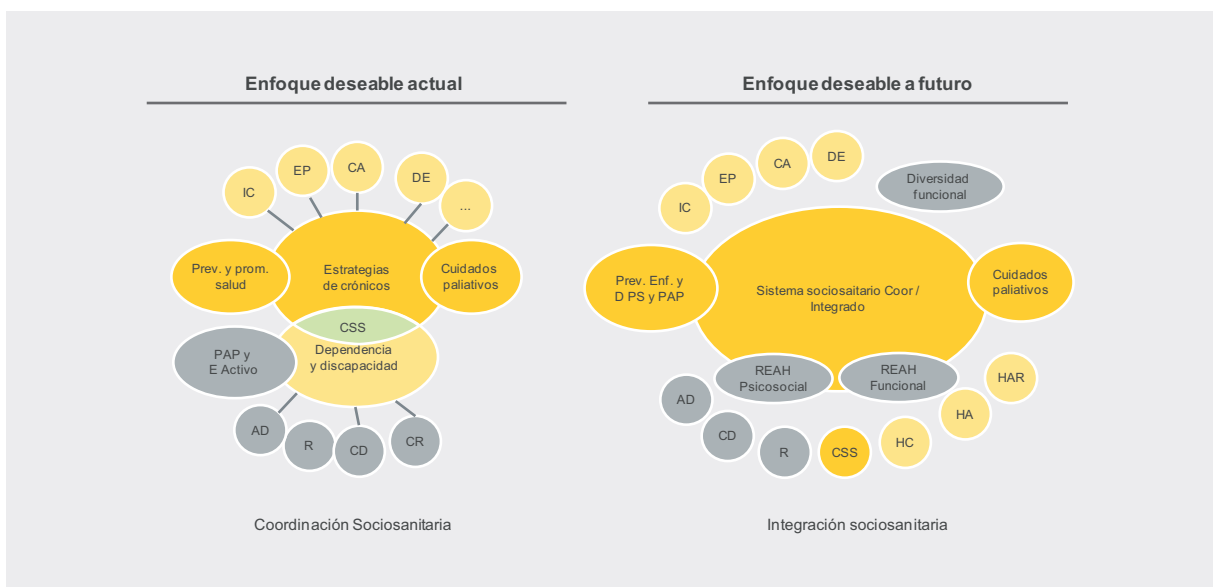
Enfoque deseable actual

IC
EP
CA
DE
...
Prev. y prom. salud
Estrategias de crónicos
Cuidados paliativos
CSS
PAP y E Activo
Dependencia y discapacidad
AD
R
CD
CR

Coordinación Sociosanitaria

Enfoque deseable a futuro

IC
EP
CA
DE
Diversidad funcional
Prev. Enf. y D PS y PAP
Sistema sociosaitario Coor / Integrado
Cuidados paliativos
REAH Psicosocial
REAH Funcional
HAR
HA
AD
CD
R
CSS
HC

Integración sociosanitaria